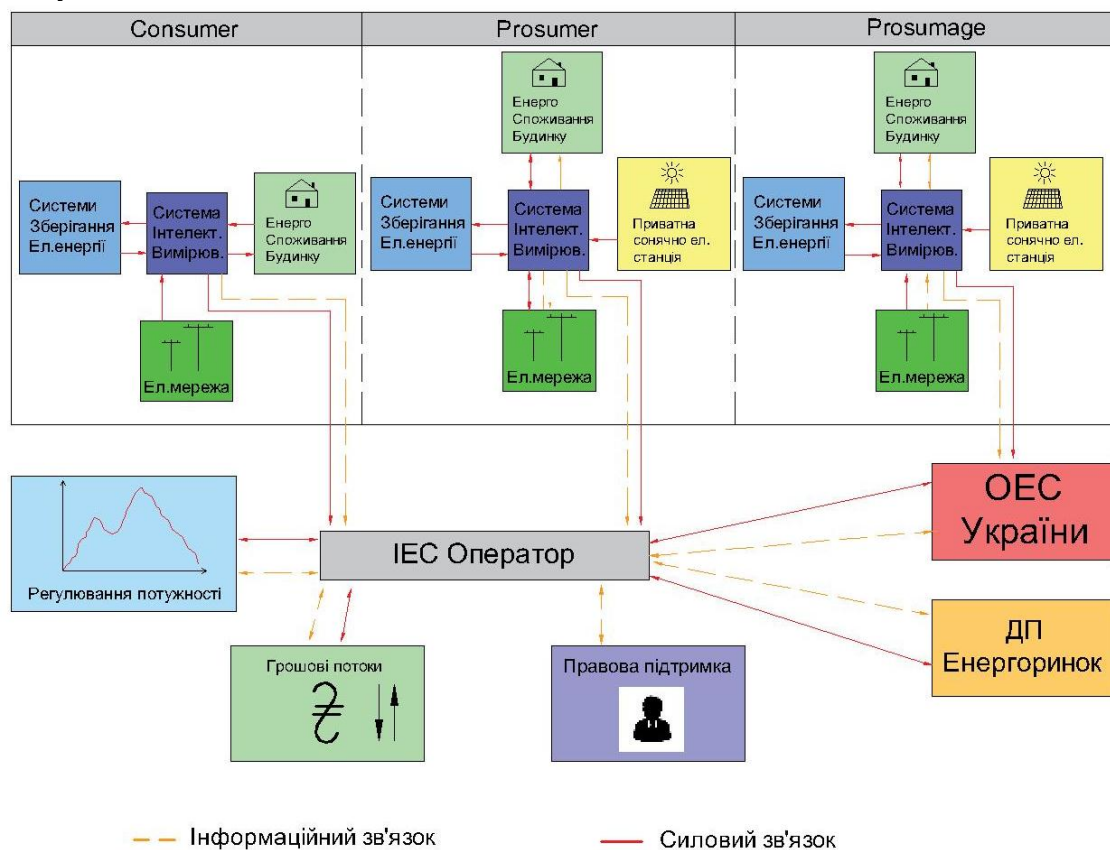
Consumer

Prosumer

Prosumage

Системи Зберігання Ел.енергії

Система Інтелект. Вимірюв.

Енерго Споживання Будинку

Ел.мережа

Енерго Споживання Будинку

Системи Зберігання Ел.енергії

Система Інтелект. Вимірюв.

Приватна сонячно ел. станція

Ел.мережа

Енерго Споживання Будинку

Системи Зберігання Ел.енергії

Система Інтелект. Вимірюв.

Приватна сонячно ел. станція

Ел.мережа

Регулювання потужності

ІЕС Оператор

ОЕС України

ДП Енергоринок

Грошові потоки

₴

Правова підтримка

Інформаційний зв'язок

Силовий зв'язок